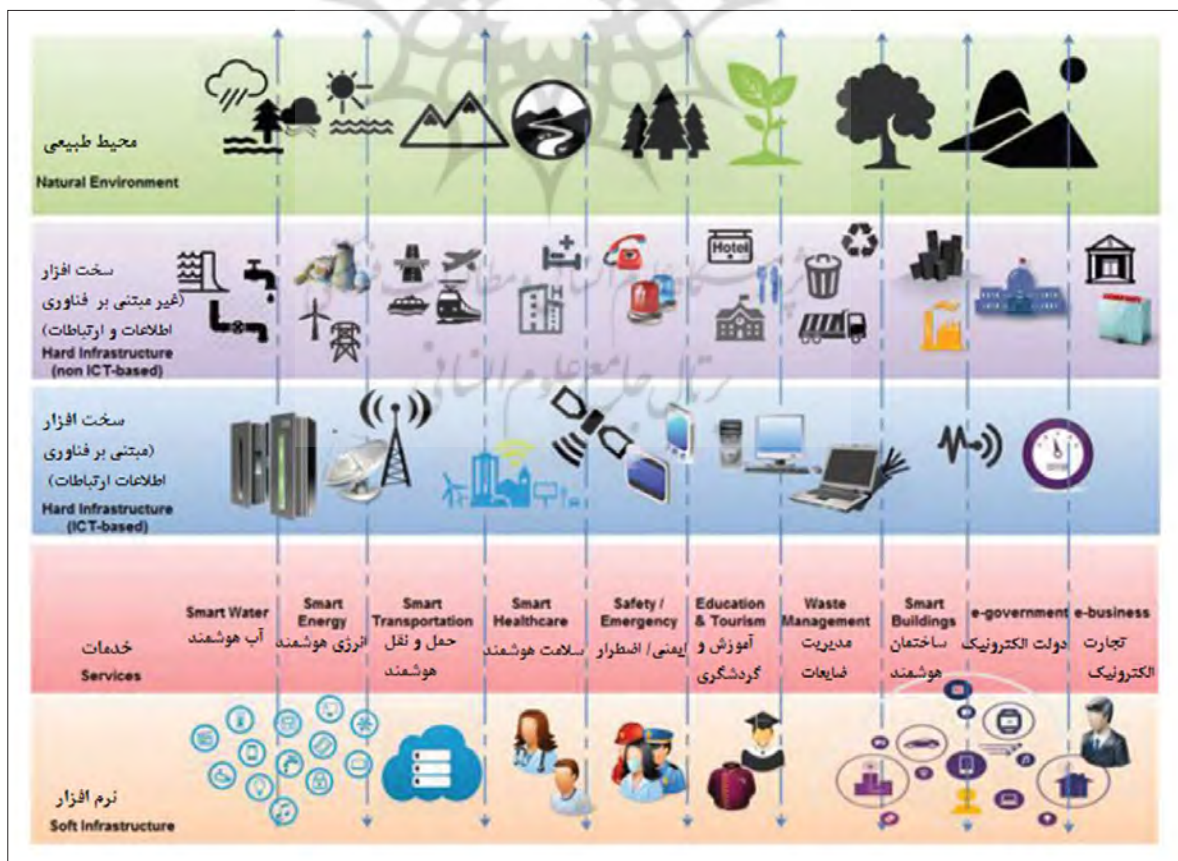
محیط طبیعی
Natural Environment

سخت افزار (غیر مبتنی بر فناوری اطلاعات و ارتباطات)
Hard Infrastructure (non ICT-based)

Hotel

سخت افزار (مبتنی بر فناوری اطلاعات ارتباطات)
Hard Infrastructure (ICT-based)

خدمات
Services

Smart Water
آب هوشمند

Smart Energy
انرژی هوشمند

Smart Transportation
حمل و نقل هوشمند

Smart Healthcare
سلامت هوشمند

Safety / Emergency
ایمنی/ اضطرار

Education & Tourism
آموزش و گردشگری

Waste Management
مدیریت ضایعات

Smart Buildings
ساختمان هوشمند

e-government
دولت الکترونیک

e-business
تجارت الکترونیک

نرم افزار
Soft Infrastructure